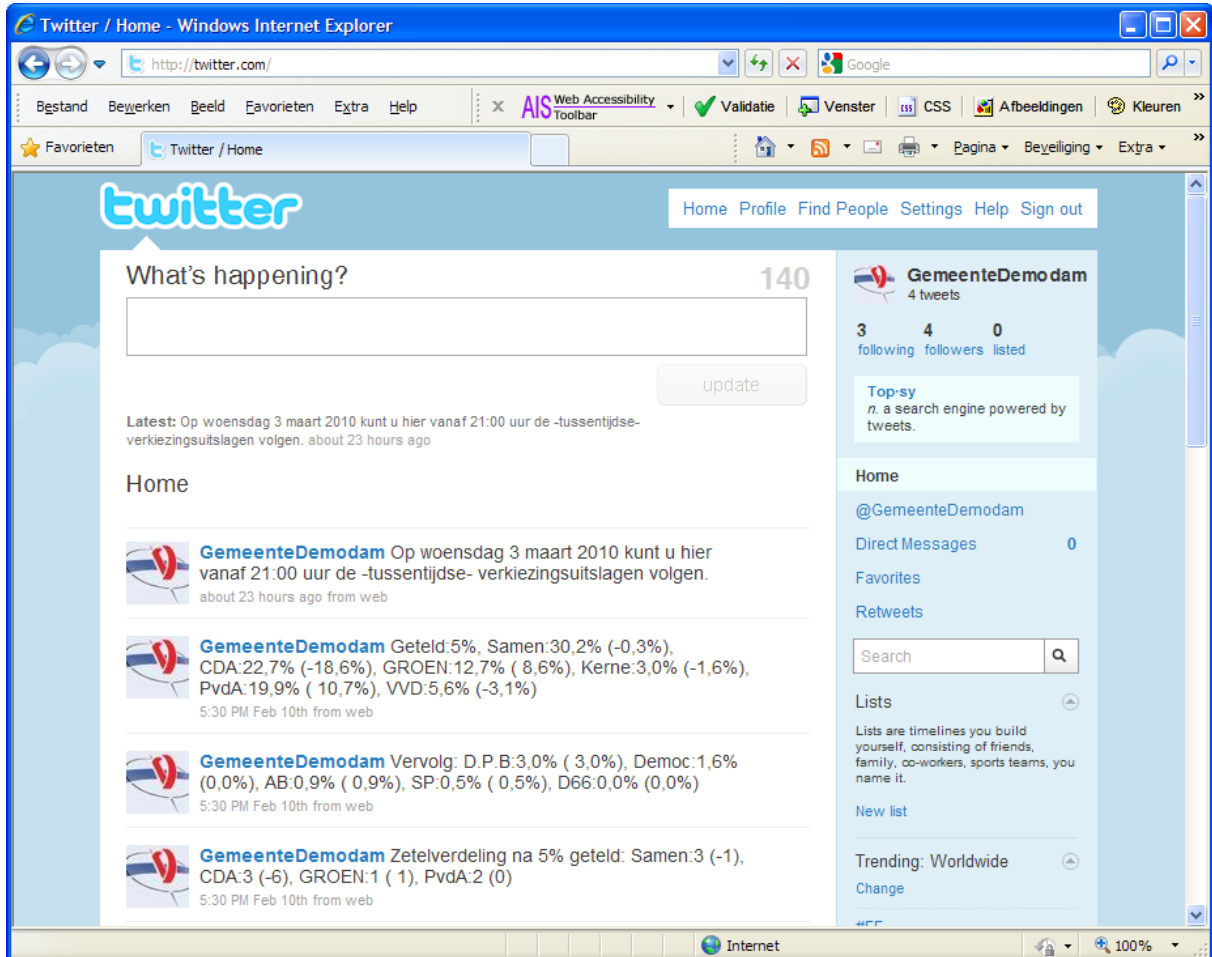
Twitter / Home - Windows Internet Explorer

http://twitter.com/

Google

Bestand Bewerken Beeld Favorieten Extra Help

AIS Web Accessibility Toolbar

Validatie Venster CSS Afbeeldingen Kleuren

Favorieten Twitter / Home

Pagina Beveiliging Extra

twitter

Home Profile Find People Settings Help Sign out

What's happening?

140

update

Latest: Op woensdag 3 maart 2010 kunt u hier vanaf 21:00 uur de -tussentijdse- verkiezingsuitslagen volgen. about 23 hours ago

Home

GemeenteDemodam Op woensdag 3 maart 2010 kunt u hier vanaf 21:00 uur de -tussentijdse- verkiezingsuitslagen volgen.
about 23 hours ago from web

GemeenteDemodam Geteld:5%, Samen:30,2% (-0,3%), CDA:22,7% (-18,6%), GROEN:12,7% ( 8,6%), Kerne:3,0% (-1,6%), PvdA:19,9% ( 10,7%), VVD:5,6% (-3,1%)
5:30 PM Feb 10th from web

GemeenteDemodam Vervolg: D.P.B:3,0% ( 3,0%), Democ:1,6% (0,0%), AB:0,9% ( 0,9%), SP:0,5% ( 0,5%), D66:0,0% (0,0%)
5:30 PM Feb 10th from web

GemeenteDemodam Zetelverdeling na 5% geteld: Samen:3 (-1), CDA:3 (-6), GROEN:1 ( 1), PvdA:2 (0)
5:30 PM Feb 10th from web

GemeenteDemodam
4 tweets

3 following 4 followers 0 listed

Top·sy
n. a search engine powered by tweets.

Home
@GemeenteDemodam
Direct Messages 0
Favorites
Retweets

Search

Lists
Lists are timelines you build yourself, consisting of friends, family, co-workers, sports teams, you name it.
New list

Trending: Worldwide
Change

Internet 100%